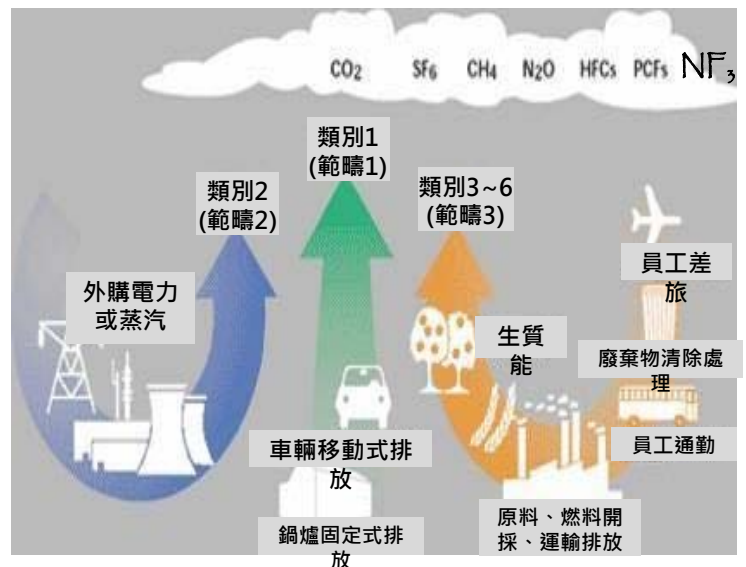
$CO_2$ $SF_6$ $CH_4$ $N_2O$ HFCs PCFs $NF_3$

類別1 (範疇1)

類別2 (範疇2)

類別3~6 (範疇3)

外購電力或蒸汽

員工差旅

生質能

廢棄物清除處理

員工通勤

車輛移動式排放

鍋爐固定式排放

原料、燃料開採、運輸排放